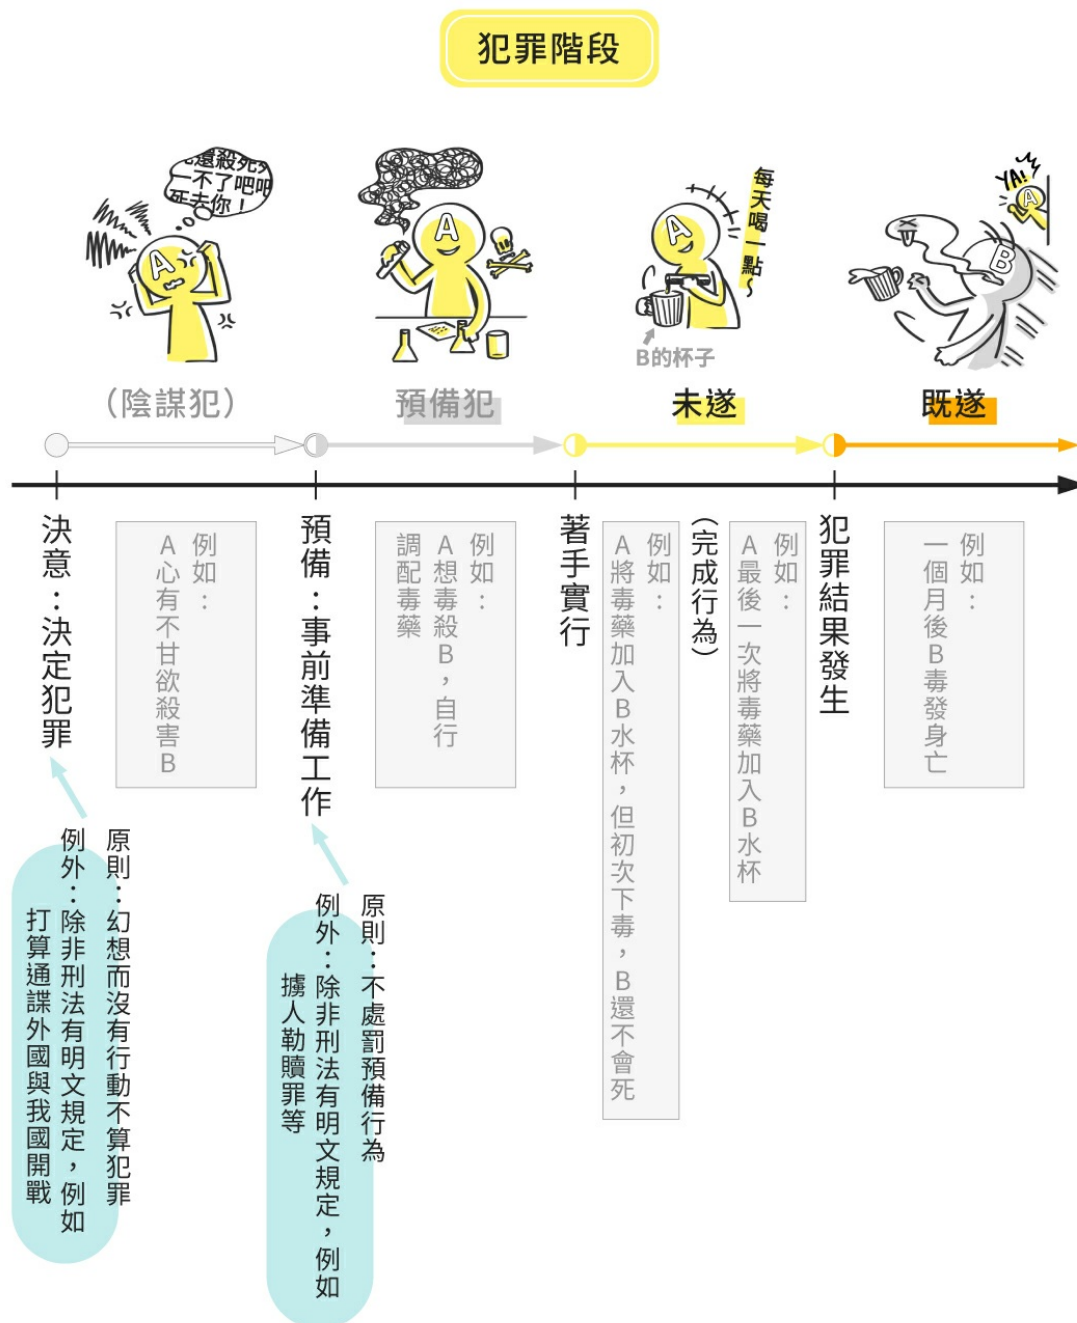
犯罪階段

還殺死?
一不了吧吧
死去你!

A

A

每天喝一點

A

B的杯子

YA!

A

B

(陰謀犯)　預備犯　未遂　既遂

決意:決定犯罪

例如:A心有不甘欲殺害B

原則:幻想而沒有行動不算犯罪

例外:除非刑法有明文規定,例如打算通謀外國與我國開戰

預備:事前準備工作

例如:A想毒殺B,自行調配毒藥

原則:不處罰預備行為

例外:除非刑法有明文規定,例如擄人勒贖罪等

著手實行

例如:A將毒藥加入B水杯,但初次下毒,B還不會死

(完成行為)

例如:A最後一次將毒藥加入B水杯

犯罪結果發生

例如:一個月後B毒發身亡